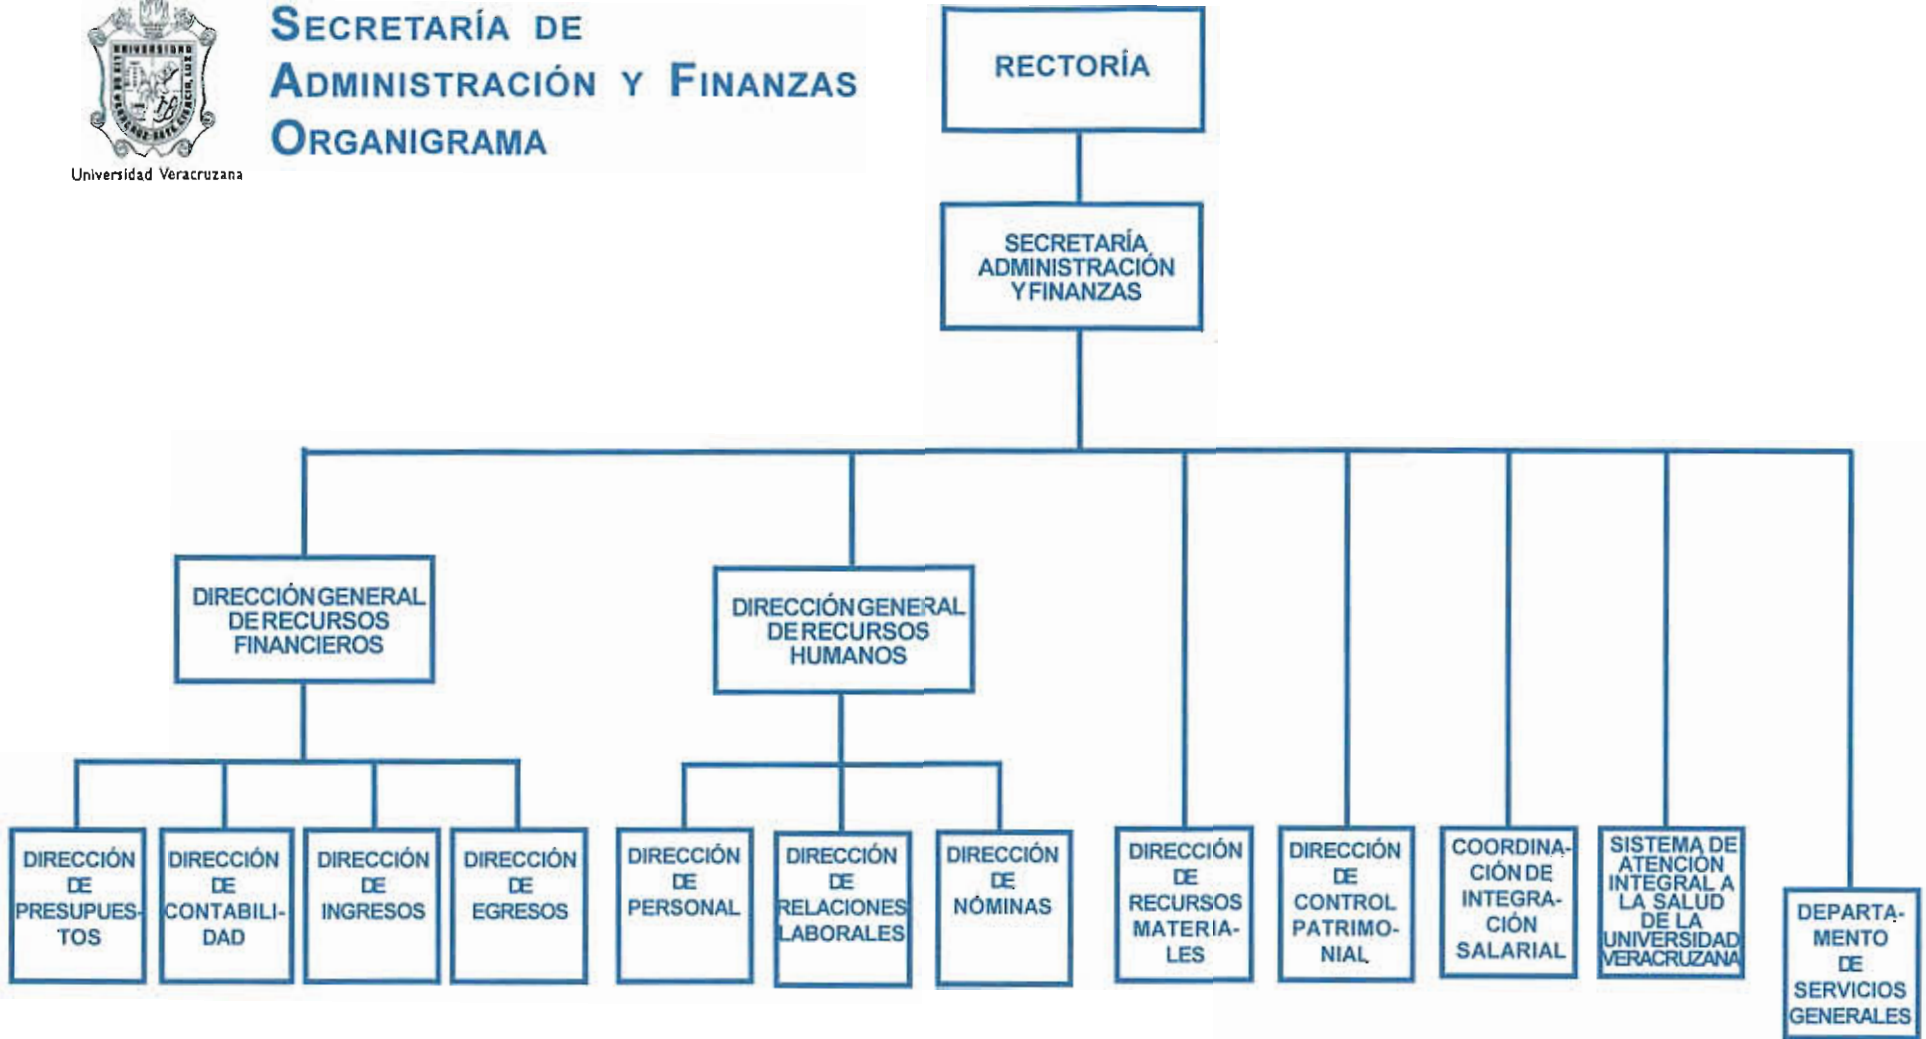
Universidad Veracruzana

SECRETARÍA DE ADMINISTRACIÓN Y FINANZAS ORGANIGRAMA

RECTORÍA

SECRETARÍA ADMINISTRACIÓN Y FINANZAS

DIRECCIÓN GENERAL DE RECURSOS FINANCIEROS

DIRECCIÓN GENERAL DE RECURSOS HUMANOS

DIRECCIÓN DE PRESUPUESTOS

DIRECCIÓN DE CONTABILIDAD

DIRECCIÓN DE INGRESOS

DIRECCIÓN DE EGRESOS

DIRECCIÓN DE PERSONAL

DIRECCIÓN DE RELACIONES LABORALES

DIRECCIÓN DE NÓMINAS

DIRECCIÓN DE RECURSOS MATERIALES

DIRECCIÓN DE CONTROL PATRIMONIAL

COORDINACIÓN DE INTEGRACIÓN SALARIAL

SISTEMA DE ATENCIÓN INTEGRAL A LA SALUD DE LA UNIVERSIDAD VERACRUZANA

DEPARTAMENTO DE SERVICIOS GENERALES